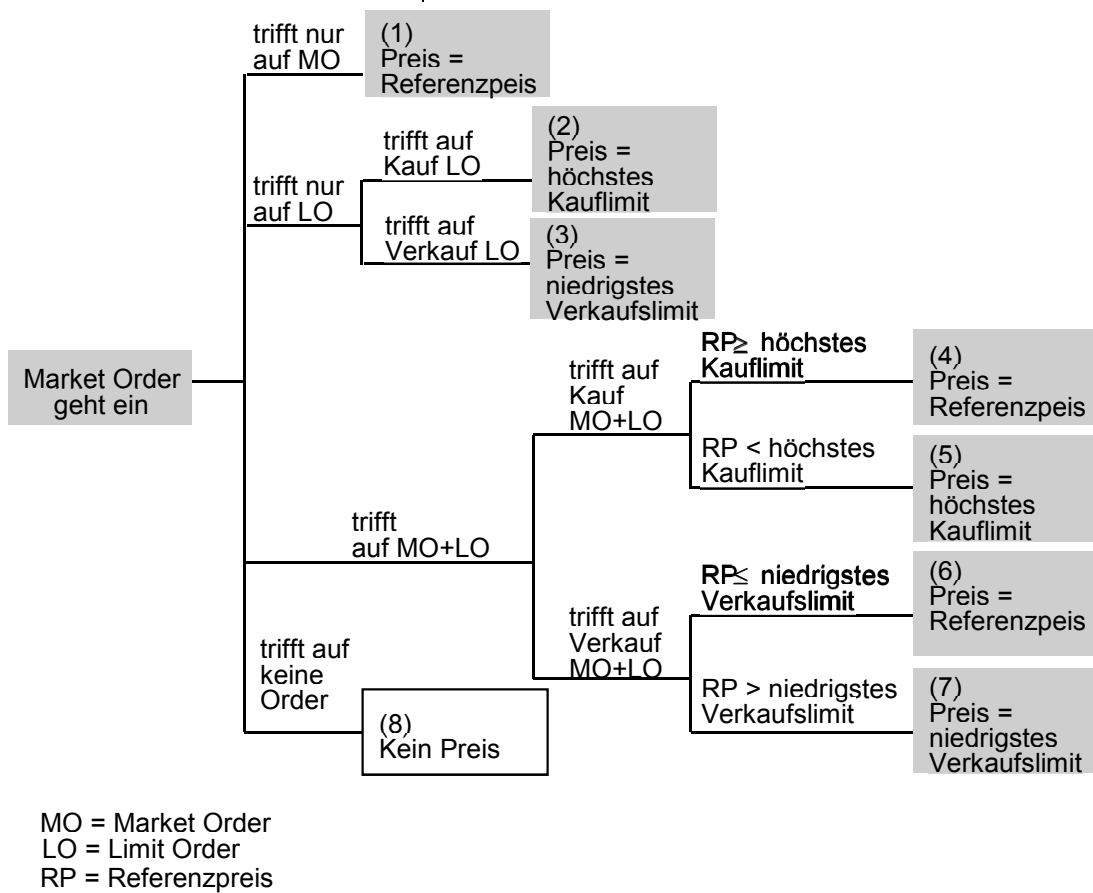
Market Order geht ein

trifft nur auf MO

(1) Preis = Referenzpeis

trifft nur auf LO

trifft auf Kauf LO

(2) Preis = höchstes Kauflimit

trifft auf Verkauf LO

(3) Preis = niedrigstes Verkaufslimit

trifft auf MO+LO

trifft auf Kauf MO+LO

RP$\geq$ höchstes Kauflimit

(4) Preis = Referenzpeis

RP < höchstes Kauflimit

(5) Preis = höchstes Kauflimit

trifft auf Verkauf MO+LO

RP$\leq$ niedrigstes Verkaufslimit

(6) Preis = Referenzpeis

RP > niedrigstes Verkaufslimit

(7) Preis = niedrigstes Verkaufslimit

trifft auf keine Order

(8) Kein Preis

MO = Market Order
LO = Limit Order
RP = Referenzpreis